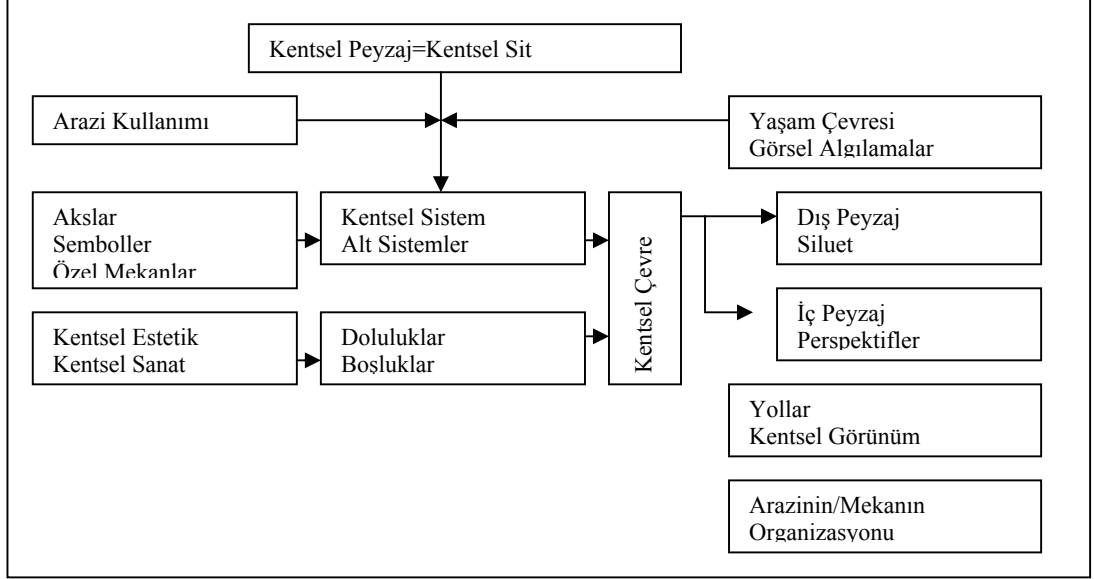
Kentsel Peyzaj=Kentsel Sit

Arazi Kullanımı

Yaşam Çevresi
Görsel Algılamalar

Akslar
Semboller
Özel Mekanlar

Kentsel Sistem
Alt Sistemler

Kentsel Çevre

Dış Peyzaj
Siluet

İç Peyzaj
Perspektifler

Kentsel Estetik
Kentsel Sanat

Doluluklar
Boşluklar

Yollar
Kentsel Görünüm

Arazinin/Mekanın
Organizasyonu